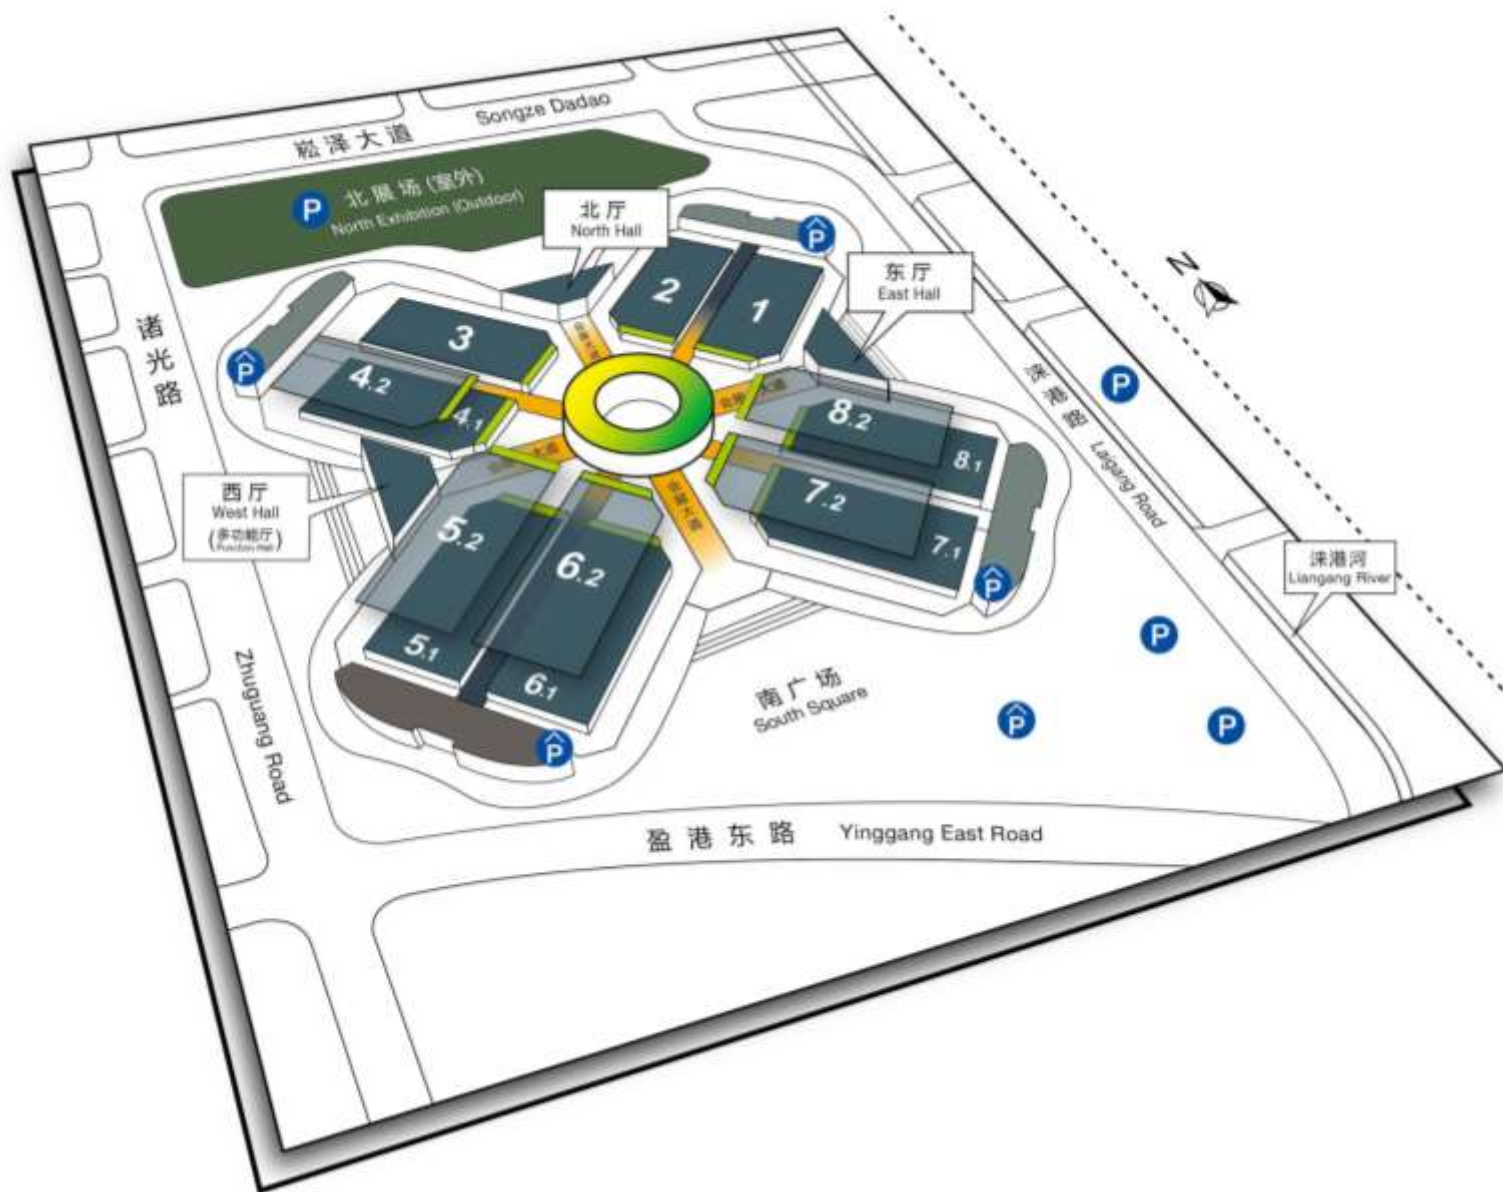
崧泽大道 Songze Dadao

P 北展场(室外) North Exhibition (Outdoor)

北厅 North Hall

P

东厅 East Hall

N

诸光路

P

3

2

1

4.2

4.1

8.2

8.1

西厅 West Hall (多功能厅) Function Hall

5.2

6.2

7.2

7.1

P

5.1

6.1

P

涞港路 Laigang Road

P

涞港河 Liangang River

P

南广场 South Square

P

P

Zhuguang Road

盈港东路 Yinggang East Road